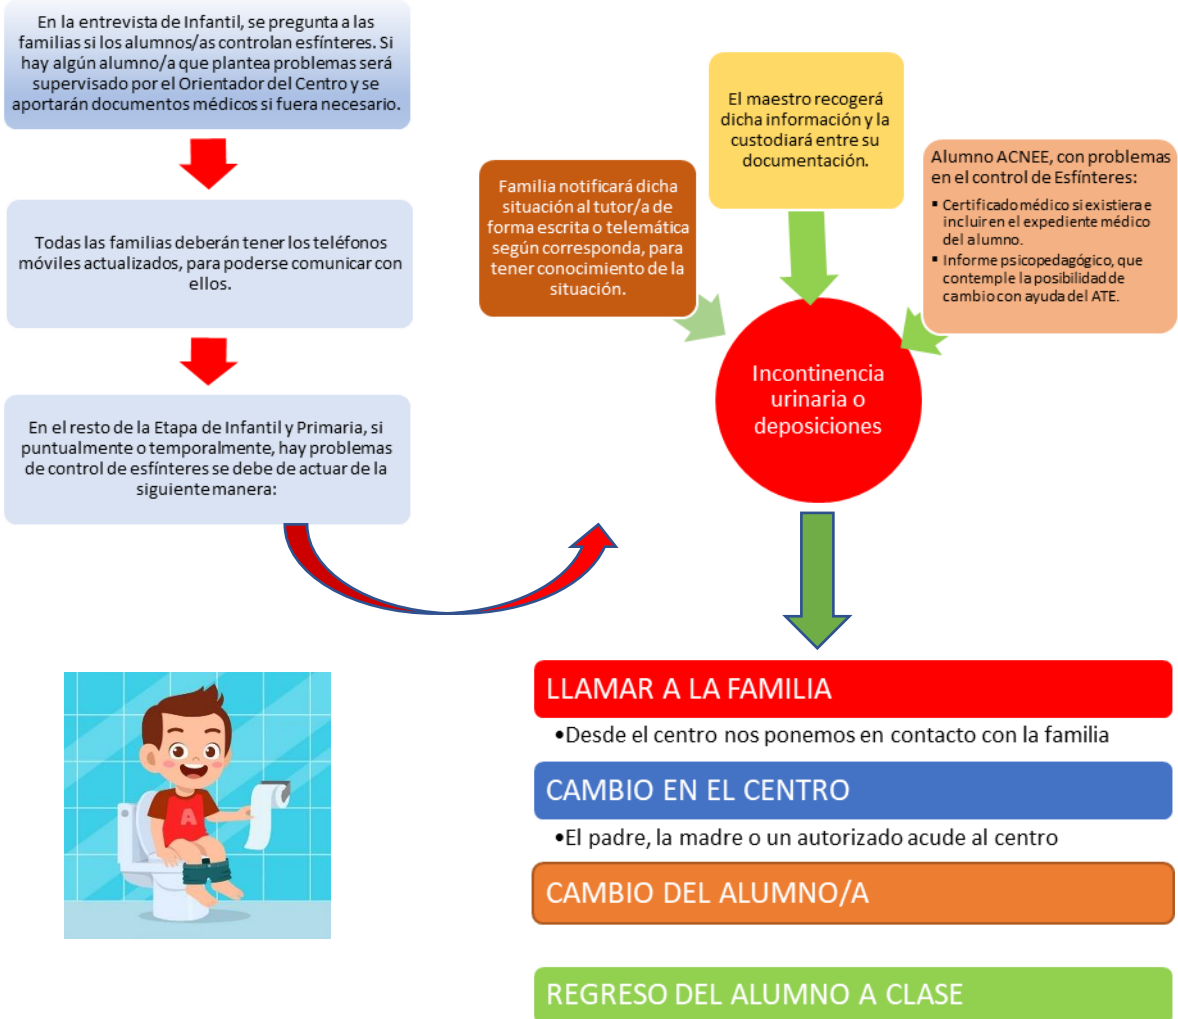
En la entrevista de Infantil, se pregunta a las familias si los alumnos/as controlan esfínteres. Si hay algún alumno/a que plantea problemas será supervisado por el Orientador del Centro y se aportarán documentos médicos si fuera necesario.

Todas las familias deberán tener los teléfonos móviles actualizados, para poderse comunicar con ellos.

En el resto de la Etapa de Infantil y Primaria, si puntualmente o temporalmente, hay problemas de control de esfínteres se debe de actuar de la siguiente manera:

El maestro recogerá dicha información y la custodiará entre su documentación.

Familia notificará dicha situación al tutor/a de forma escrita o telemática según corresponda, para tener conocimiento de la situación.

Alumno ACNEE, con problemas en el control de Esfínteres:
▪ Certificado médico si existiera e incluir en el expediente médico del alumno.
▪ Informe psicopedagógico, que contemple la posibilidad de cambio con ayuda del ATE.

Incontinencia urinaria o deposiciones

A

LLAMAR A LA FAMILIA
•Desde el centro nos ponemos en contacto con la familia

CAMBIO EN EL CENTRO
•El padre, la madre o un autorizado acude al centro

CAMBIO DEL ALUMNO/A

REGRESO DEL ALUMNO A CLASE